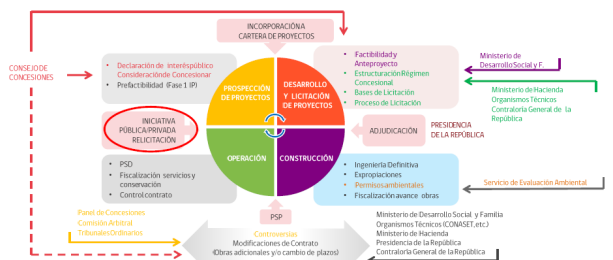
INCORPORACIÓN A CARTERA DE PROYECTOS

CONSEJO DE CONCESIONES

Declaración de interés público
Consideración de Concesionar
Prefactibilidad (Fase 1 IP)

PROSPECCIÓN DE PROYECTOS

DESARROLLO Y LICITACIÓN DE PROYECTOS

Factibilidad y Anteproyecto
Estructuración Régimen Concesional
Bases de Licitación
Proceso de Licitación

Ministerio de Desarrollo Social y F.

Ministerio de Hacienda
Organismos Técnicos
Contraloría General de la República

INICIATIVA PÚBLICA/PRIVADA RELICITACIÓN

ADJUDICACIÓN

PRESIDENCIA DE LA REPÚBLICA

OPERACIÓN

CONSTRUCCIÓN

PSD
Fiscalización servicios y conservación
Control contrato

Ingeniería Definitiva
Expropiaciones
Permisos ambientales
Fiscalización avance obras

Servicio de Evaluación Ambiental

PSP

Panel de Concesiones
Comisión Arbitral
Tribunales Ordinarios

Controversias
Modificaciones de Contrato
(Obras adicionales y/o cambio de plazos)

Ministerio de Desarrollo Social y Familia
Organismos Técnicos (CONASET, etc.)
Ministerio de Hacienda
Presidencia de la República
Contraloría General de la República